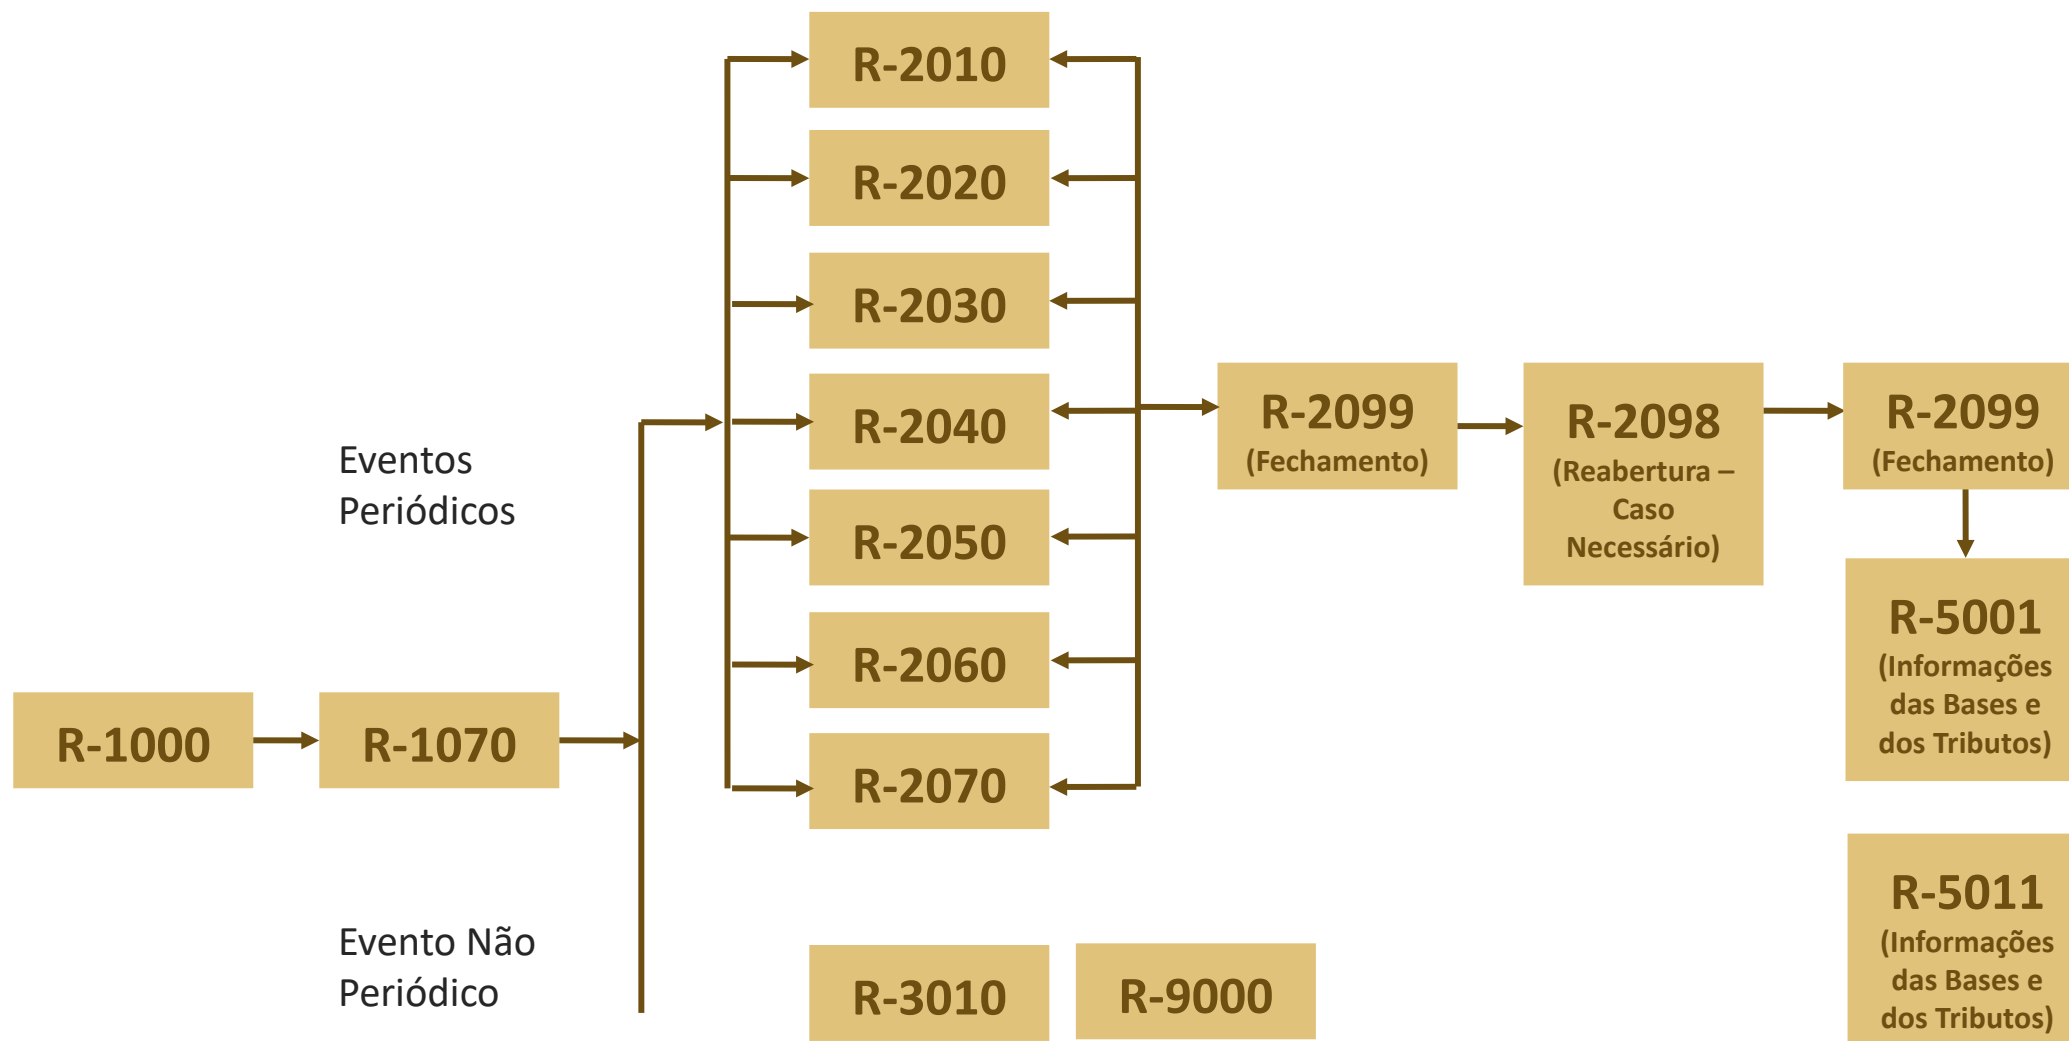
R-1000

R-1070

Eventos Periódicos

R-2010

R-2020

R-2030

R-2040

R-2050

R-2060

R-2070

R-2099 (Fechamento)

R-2098 (Reabertura – Caso Necessário)

R-2099 (Fechamento)

R-5001 (Informações das Bases e dos Tributos)

R-5011 (Informações das Bases e dos Tributos)

Evento Não Periódico

R-3010

R-9000